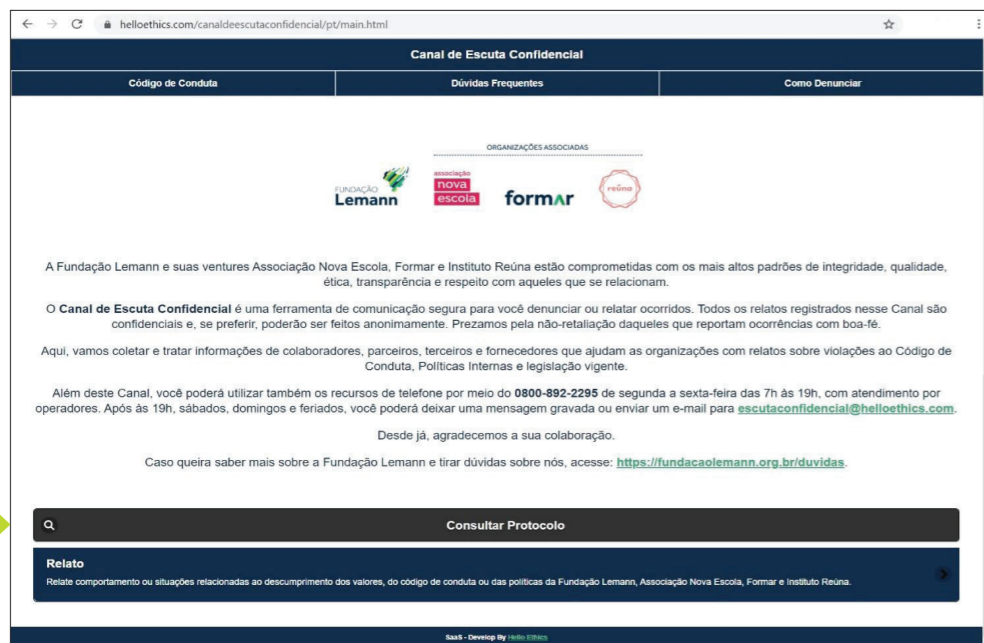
helloethics.com/canaldeescutaconfidencial/pt/main.html

Canal de Escuta Confidencial

Código de Conduta | Dúvidas Frequentes | Como Denunciar

ORGANIZAÇÕES ASSOCIADAS

FUNDAÇÃO Lemann

associação nova escola

formar

reúna

A Fundação Lemann e suas ventures Associação Nova Escola, Formar e Instituto Reúna estão comprometidas com os mais altos padrões de integridade, qualidade, ética, transparência e respeito com aqueles que se relacionam.

O Canal de Escuta Confidencial é uma ferramenta de comunicação segura para você denunciar ou relatar ocorridos. Todos os relatos registrados nesse Canal são confidenciais e, se preferir, poderão ser feitos anonimamente. Prezamos pela não-retaliação daqueles que reportam ocorrências com boa-fé.

Aqui, vamos coletar e tratar informações de colaboradores, parceiros, terceiros e fornecedores que ajudam as organizações com relatos sobre violações ao Código de Conduta, Políticas Internas e legislação vigente.

Além deste Canal, você poderá utilizar também os recursos de telefone por meio do 0800-892-2295 de segunda a sexta-feira das 7h às 19h, com atendimento por operadores. Após às 19h, sábados, domingos e feriados, você poderá deixar uma mensagem gravada ou enviar um e-mail para escutaconfidencial@helloethics.com.

Desde já, agradecemos a sua colaboração.

Caso queira saber mais sobre a Fundação Lemann e tirar dúvidas sobre nós, acesse: https://fundacaolemann.org.br/duvidas.

Consultar Protocolo

Relato
Relate comportamento ou situações relacionadas ao descumprimento dos valores, do código de conduta ou das políticas da Fundação Lemann, Associação Nova Escola, Formar e Instituto Reúna.

SaaS - Develop By Hello Ethics